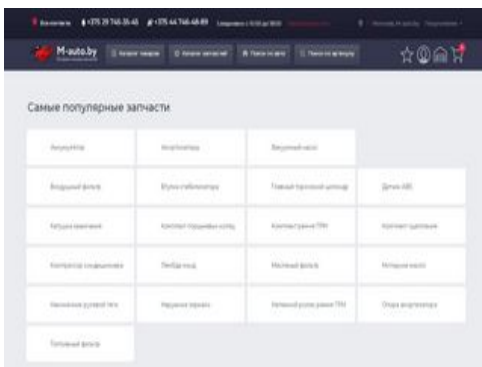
M-auto.by

Самые популярные запчасти

Амортизатор | Аккумулятор | Вакуумный насос
Воздушный фильтр | Втулка стабилизатора | Главный тормозной цилиндр | Датчик ABS
Катушка зажигания | Комплект поршневых колец | Комплект ремня ГРМ | Комплект сцепления
Компрессор кондиционера | Лямбда-зонд | Масляный фильтр | Масляный насос
Наконечник рулевой тяги | Наружное зеркало | Натяжной ролик ремня ГРМ | Опора амортизатора
Топливный фильтр